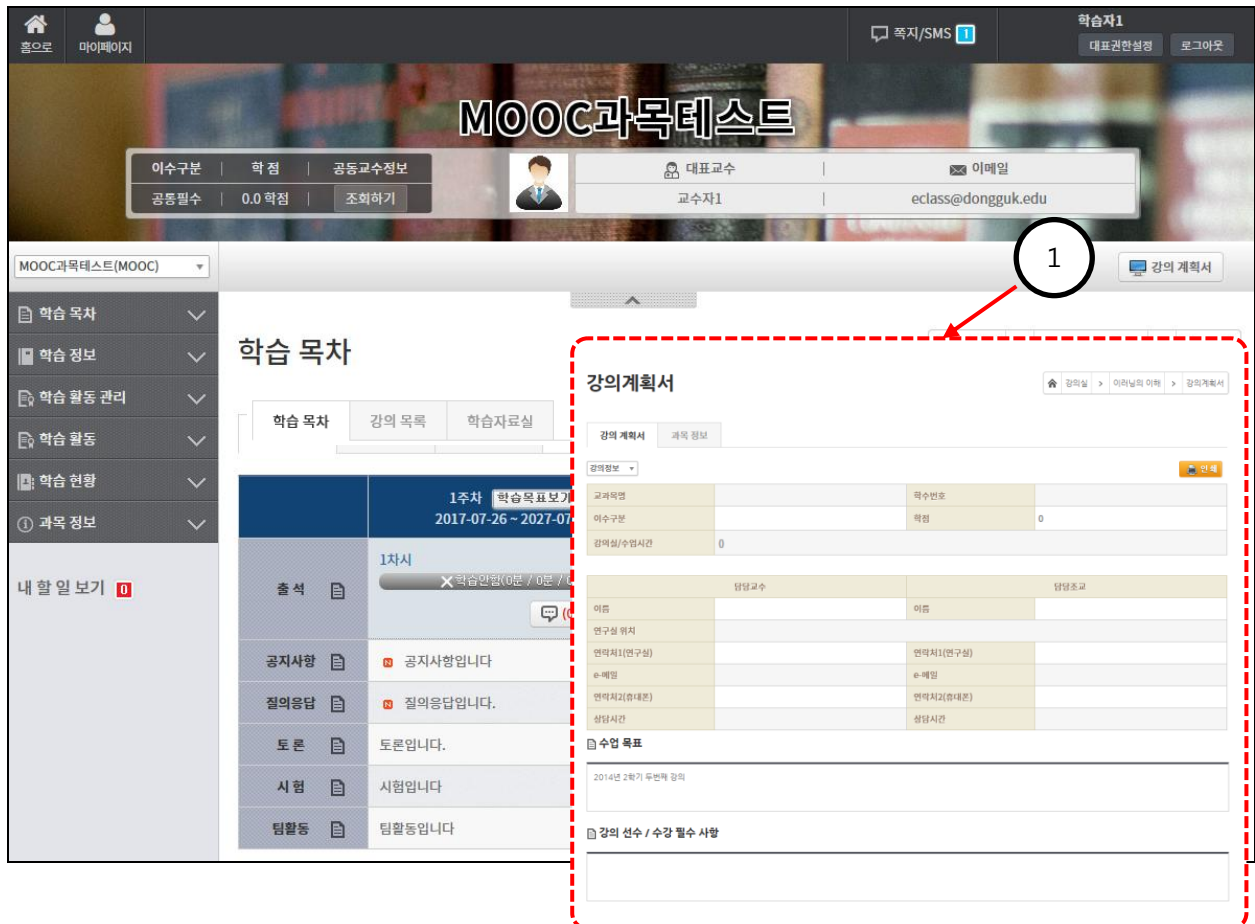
홈으로 마이페이지

쪽지/SMS 1

학습자1

대표권한설정 로그아웃

MOOC과목테스트

| 이수구분 | 학 점 | 공동교수정보 |
|---|---|---|
| 공동필수 | 0.0 학점 | 조회하기 |

| 대표교수 | 이메일 |
|---|---|
| 교수자1 | eclass@dongguk.edu |

MOOC과목테스트(MOOC)

학습 목차
학습 정보
학습 활동 관리
학습 활동
학습 현황
과목 정보

내 할 일 보기 0

강의 계획서

1

학습 목차

학습 목차 강의 목록 학습자료실

1주차 학습목표보기
2017-07-26 ~ 2027-07

| 출 석 | 1차시 학습안함(0분 / 0분 / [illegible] |
|---|---|
| 공지사항 | 공지사항입니다 |
| 질의응답 | 질의응답입니다. |
| 토 론 | 토론입니다. |
| 시 험 | 시험입니다 |
| 팀활동 | 팀활동입니다 |

강의계획서

강의실 > 이러닝의 이해 > 강의계획서

강의 계획서 과목 정보

강의정보

인쇄

| 교과목명 | | 학수번호 | |
|---|---|---|---|
| 이수구분 | | 학점 | 0 |
| 강의실/수업시간 | 0 | | |

| 담당교수 | | 담당조교 | |
|---|---|---|---|
| 이름 | | 이름 | |
| 연구실 위치 | | | |
| 연락처1(연구실) | | 연락처1(연구실) | |
| e-메일 | | e-메일 | |
| 연락처2(휴대폰) | | 연락처2(휴대폰) | |
| 상담시간 | | 상담시간 | |

수업 목표

2014년 2학기 두번째 강의

강의 선수 / 수강 필수 사항